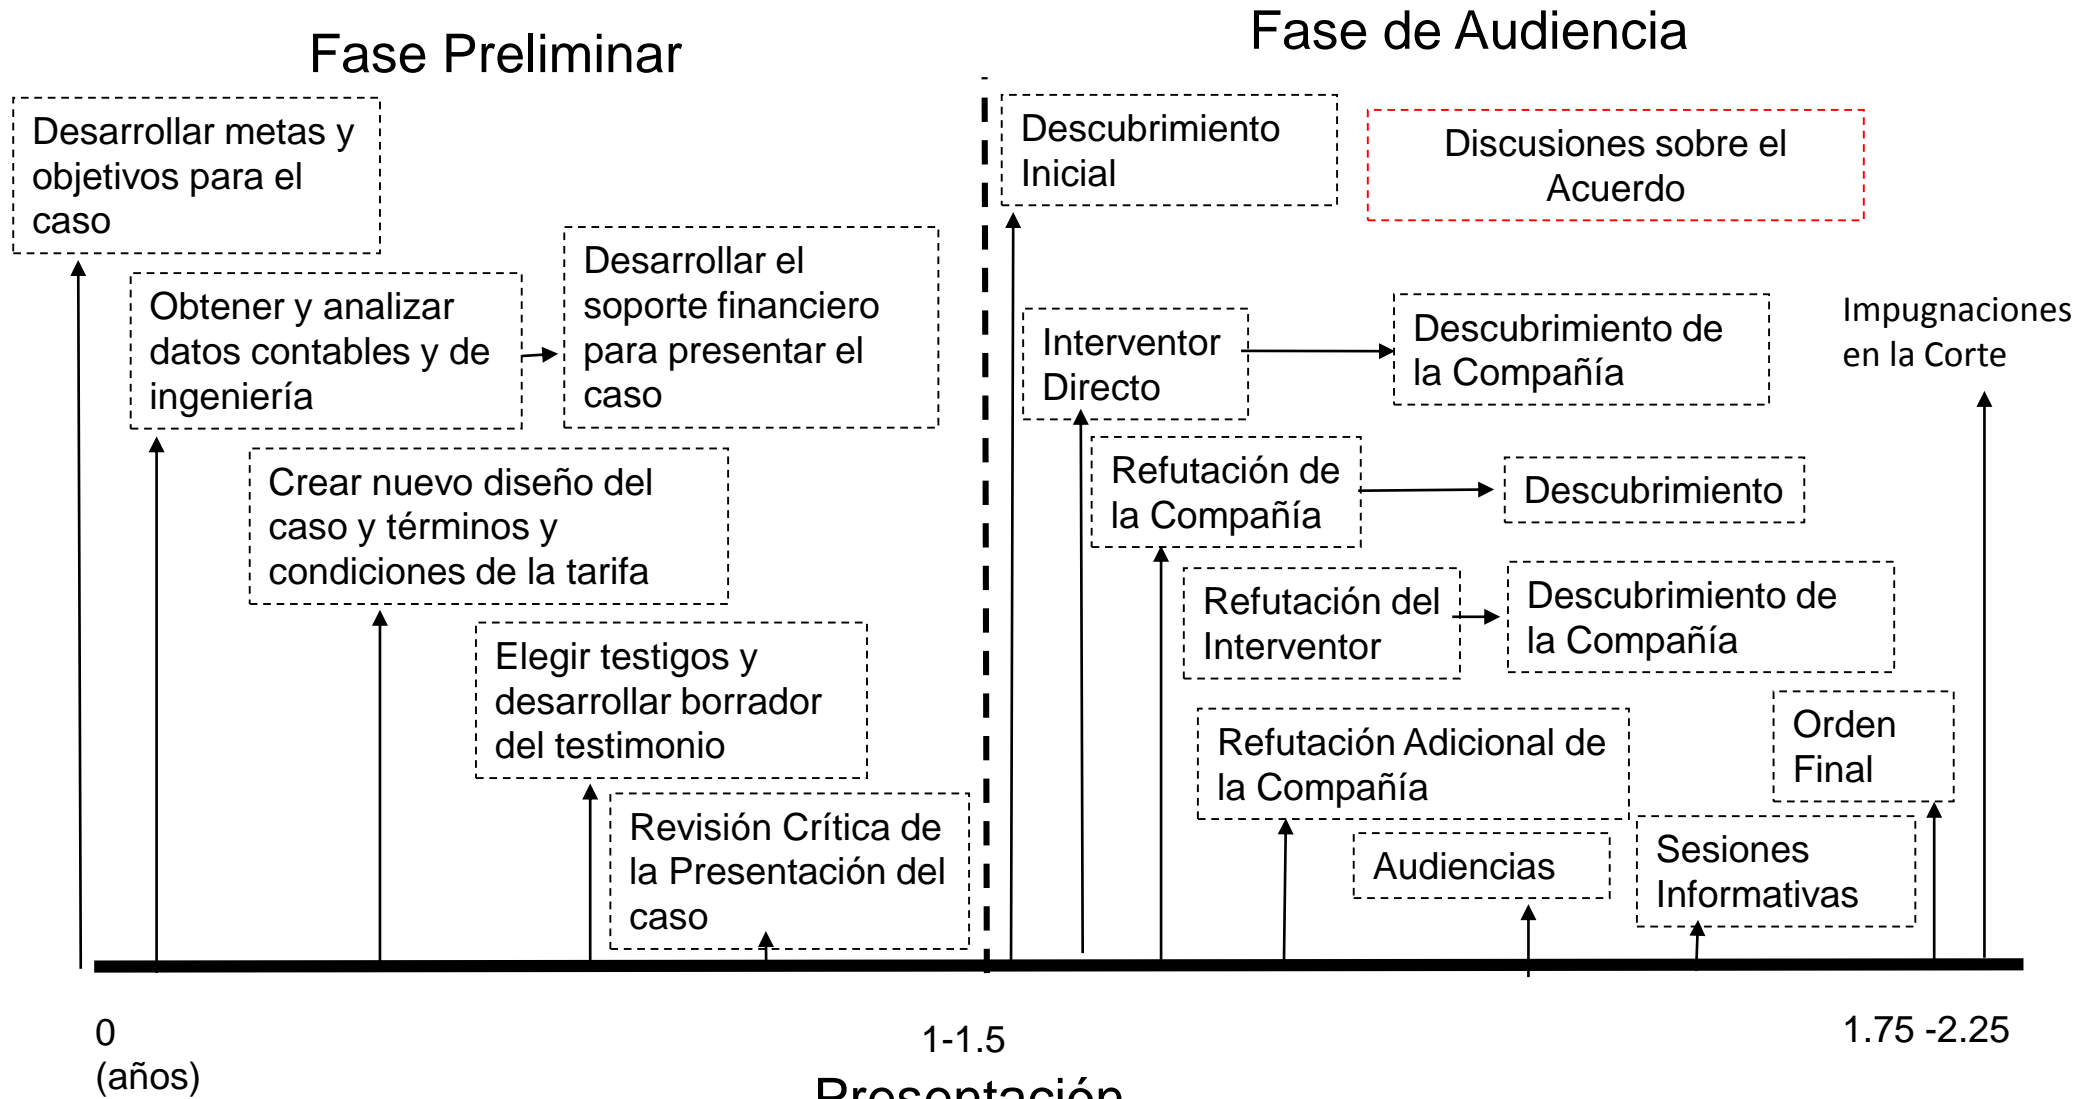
Fase Preliminar

Fase de Audiencia

Desarrollar metas y objetivos para el caso

Obtener y analizar datos contables y de ingeniería

Desarrollar el soporte financiero para presentar el caso

Crear nuevo diseño del caso y términos y condiciones de la tarifa

Elegir testigos y desarrollar borrador del testimonio

Revisión Crítica de la Presentación del caso

Descubrimiento Inicial

Discusiones sobre el Acuerdo

Interventor Directo

Descubrimiento de la Compañía

Impugnaciones en la Corte

Refutación de la Compañía

Descubrimiento

Refutación del Interventor

Descubrimiento de la Compañía

Refutación Adicional de la Compañía

Orden Final

Audiencias

Sesiones Informativas

0 (años)

1-1.5

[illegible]

1.75 -2.25